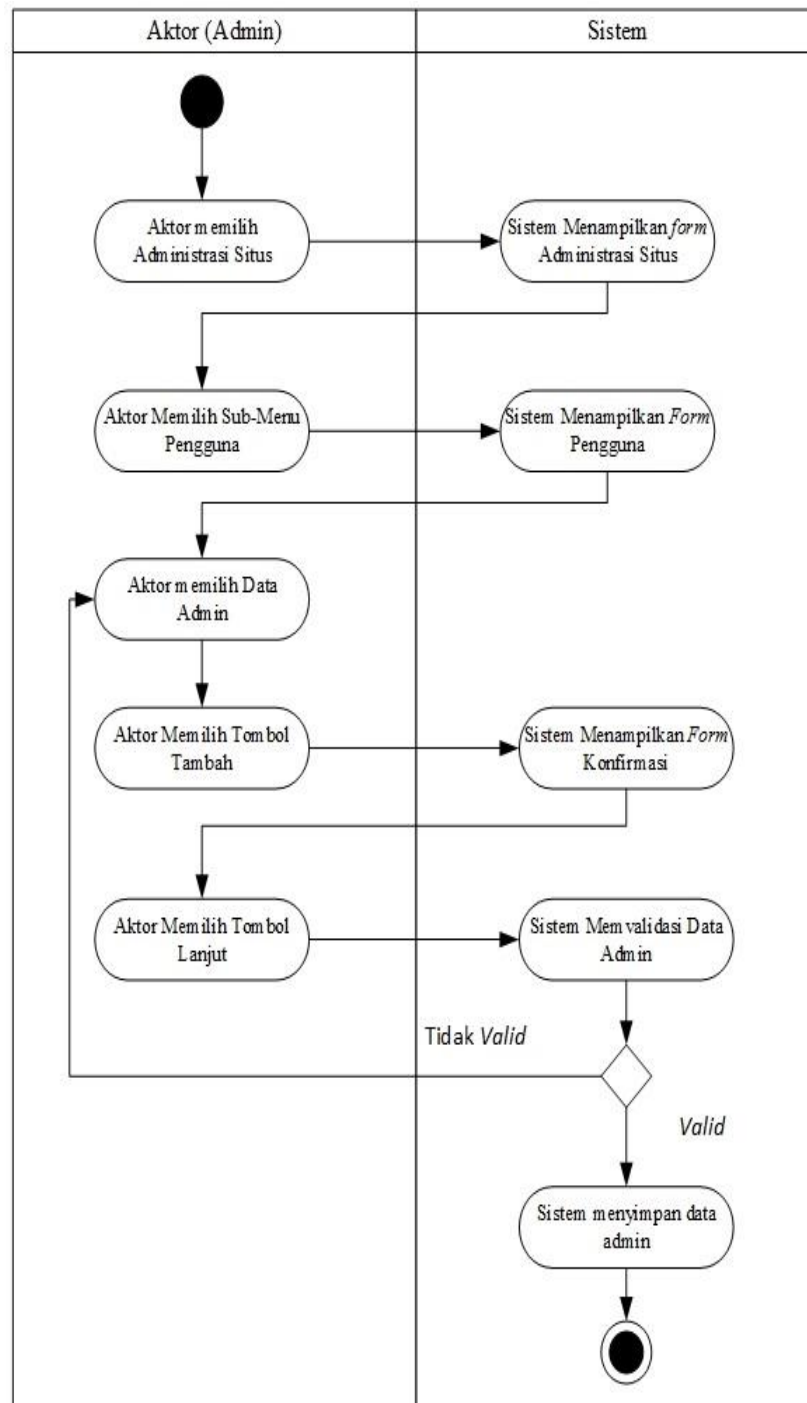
Aktor (Admin)

Sistem

Aktor memilih Administrasi Situs

Sistem Menampilkan *form* Administrasi Situs

Aktor Memilih Sub-Menu Pengguna

Sistem Menampilkan *Form* Pengguna

Aktor memilih Data Admin

Aktor Memilih Tombol Tambah

Sistem Menampilkan *Form* Konfirmasi

Aktor Memilih Tombol Lanjut

Sistem Memvalidasi Data Admin

Tidak *Valid*

*Valid*

Sistem menyimpan data admin